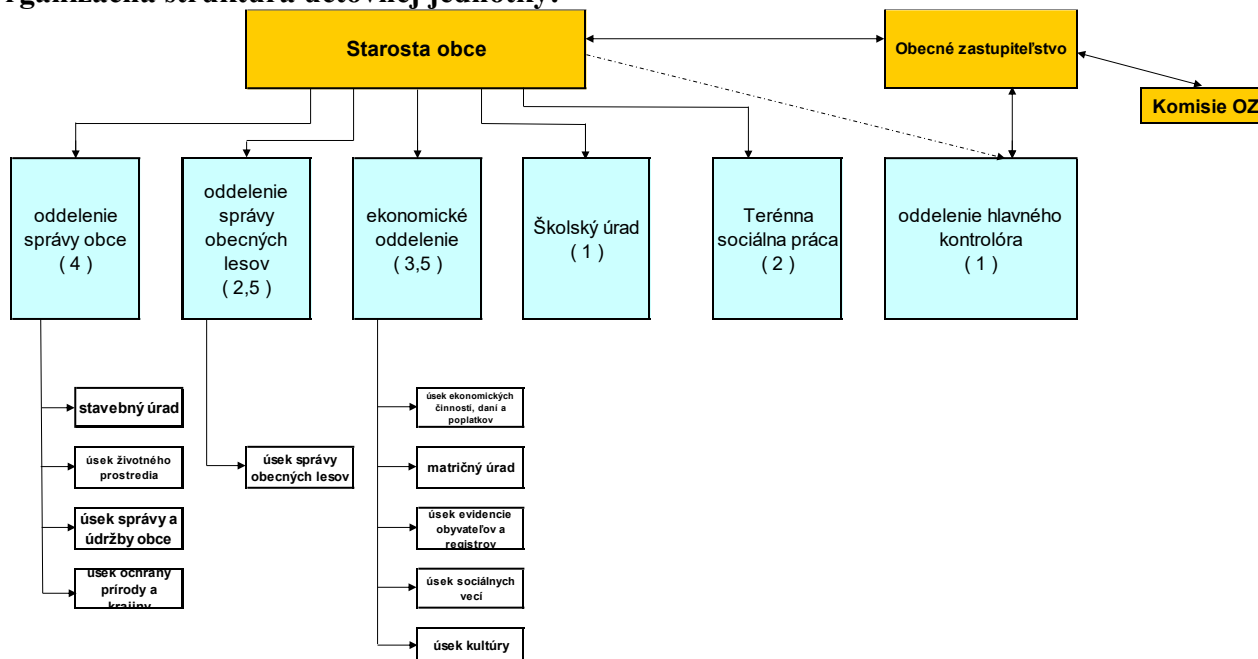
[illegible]rganizačná štruktúra účtovnej jednotky:

Starosta obce

Obecné zastupiteľstvo

Komisie OZ

oddelenie správy obce ( 4 )

oddelenie správy obecných lesov ( 2,5 )

ekonomické oddelenie ( 3,5 )

Školský úrad ( 1 )

Terénna sociálna práca ( 2 )

oddelenie hlavného kontrolóra ( 1 )

stavebný úrad

úsek životného prostredia

úsek správy a údržby obce

úsek ochrany prírody a krajiny

úsek správy obecných lesov

úsek ekonomických činností, daní a poplatkov

matričný úrad

úsek evidencie obyvateľov a registrov

úsek sociálnych vecí

úsek kultúry